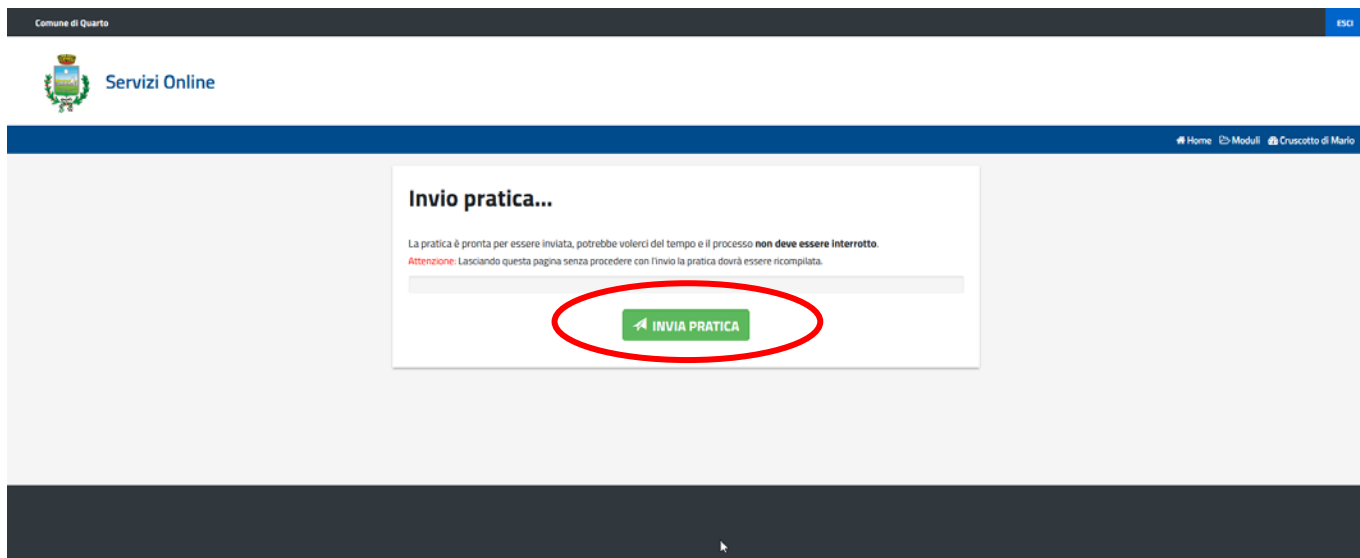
Comune di Quarto

ESCI

Servizi Online

Home Moduli Cruscotto di Mario

Invio pratica...

La pratica è pronta per essere inviata, potrebbe volerci del tempo e il processo **non deve essere interrotto**.

Attenzione: Lasciando questa pagina senza procedere con l'invio la pratica dovrà essere ricompilata.

INVIA PRATICA